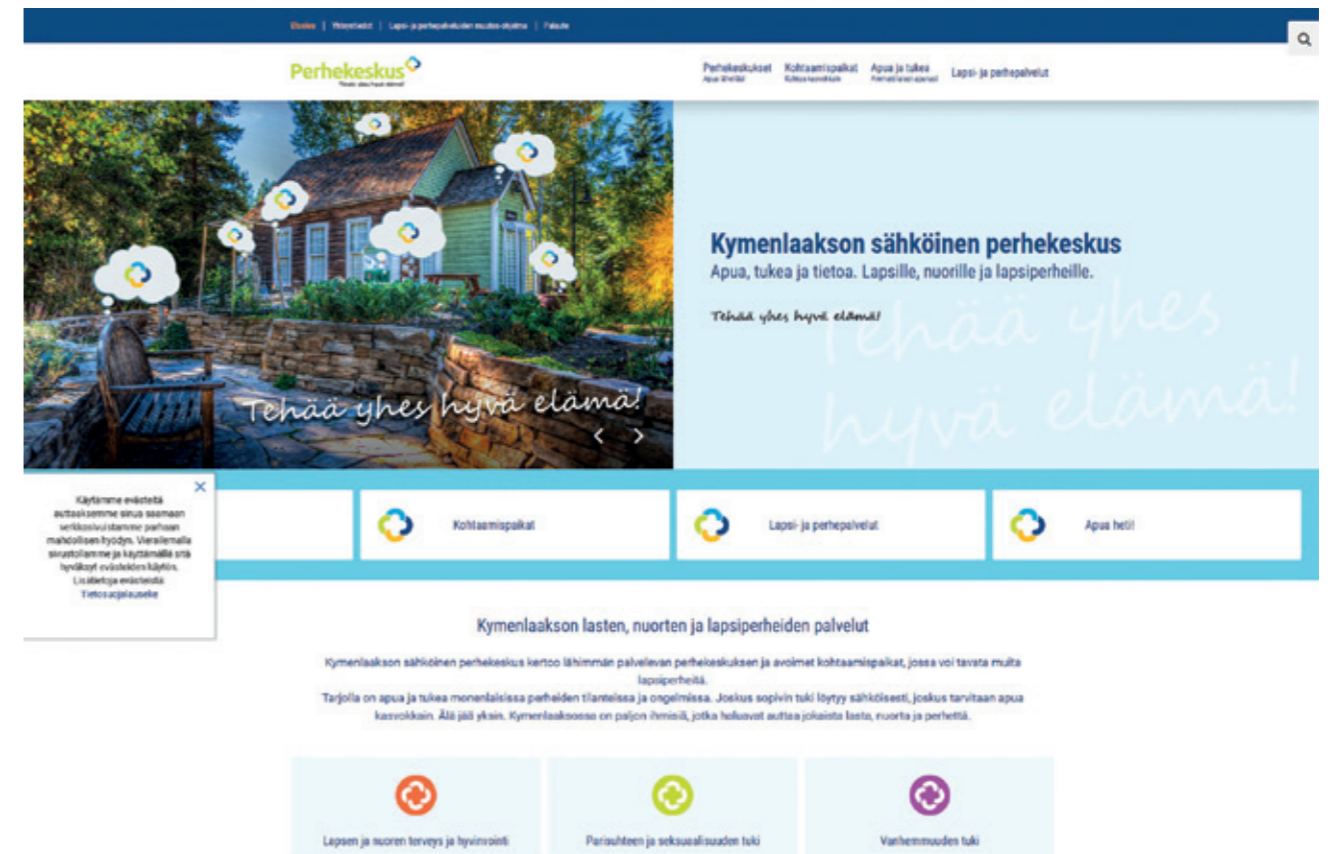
Etusivu | Yhteystiedot | Lapsi- ja perhepalveluiden muutos-ohjelma | Palaute

Perhekeskus
Tehdä yhes hyvä elämä!

Perhekeskukset
Apua läheltäsi

Kohtaamispaikat
Kohtaa muita

Apua ja tukea
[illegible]

Lapsi- ja perhepalvelut

Kymenlaakson sähköinen perhekeskus
Apua, tukea ja tietoa. Lapsille, nuorille ja lapsiperheille.

Tehää yhes hyvä elämä!

Tehää yhes hyvä elämä!

Tehää yhes hyvä elämä!

Käytämme evästeitä auttaaksemme sinua saamaan verkkosivustamme parhaan mahdollisen hyödyn. Vierailemalla sivustollamme ja käyttämällä sitä hyväksyt evästeiden käytön. Lisätietoja evästeistä
Tietosuojaseloste

Kohtaamispaikat

Lapsi- ja perhepalvelut

Apua heti!

Kymenlaakson lasten, nuorten ja lapsiperheiden palvelut

Kymenlaakson sähköinen perhekeskus kertoo lähimmän palvelevan perhekeskuksen ja avoimet kohtaamispaikat, joissa voi tavata muita lapsiperheitä.
Tarjolla on apua ja tukea monenlaisissa perheiden tilanteissa ja ongelmissa. Joskus sopivin tuki löytyy sähköisesti, joskus tarvitaan apua kasvokkain. Älä jää yksin. Kymenlaaksossa on paljon ihmisiä, jotka haluavat auttaa jokaista lasta, nuorta ja perhettä.

Lapsen ja nuoren terveys ja hyvinvointi

Parisuhteen ja seksuaalisuuden tuki

Vanhemmuuden tuki